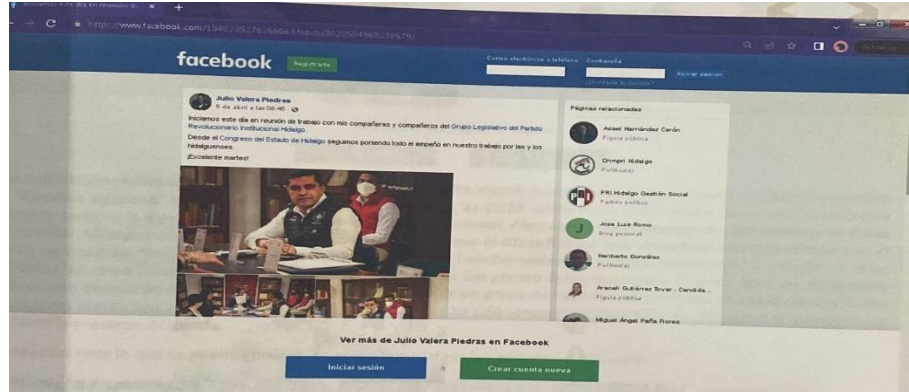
Iniciamos este día en reunión d... ×

https://www.facebook.com/1540/3527826684/posts/30205049682396/

facebook Regístrate

Correo electrónico o teléfono Contraseña

Iniciar sesión

¿Olvidaste tu cuenta?

Julio Valera Piedras
6 de abril a las 08:46 ·

Iniciamos este día en reunión de trabajo con mis compañeras y compañeros del Grupo Legislativo del Partido Revolucionario Institucional Hidalgo.

Desde el Congreso del Estado de Hidalgo seguimos poniendo todo el empeño en nuestro trabajo por las y los hidalguenses.

¡Excelente martes!

Páginas relacionadas

Asael Hernández Cerón
Figura pública

Onmpri Hidalgo
Política(s)

PRI Hidalgo Gestión Social
Partido político

Jose Luis Romo
Blog personal

Heriberto González
Político(a)

Araceli Gutiérrez Tovar - Candida...
Figura pública

Miguel Ángel Peña Flores

Ver más de Julio Valera Piedras en Facebook

Iniciar sesión

o

Crear cuenta nueva